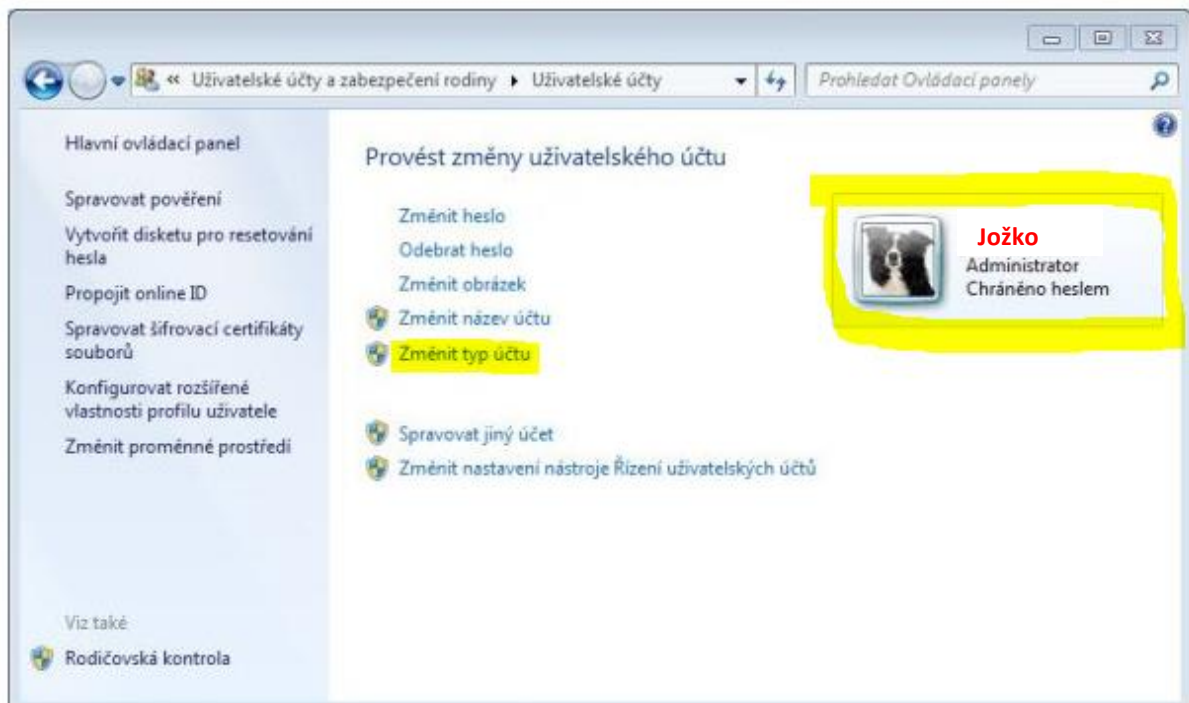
« Uživatelské účty a zabezpečení rodiny ▸ Uživatelské účty

Prohledat Ovládací panely

Hlavní ovládací panel

Spravovat pověření

Vytvořit disketu pro resetování hesla

Propojit online ID

Spravovat šifrovací certifikáty souborů

Konfigurovat rozšířené vlastnosti profilu uživatele

Změnit proměnné prostředí

Viz také

Rodičovská kontrola

Provést změny uživatelského účtu

Změnit heslo

Odebrat heslo

Změnit obrázek

Změnit název účtu

Změnit typ účtu

Spravovat jiný účet

Změnit nastavení nástroje Řízení uživatelských účtů

Jožko

Administrator

Chráněno heslem